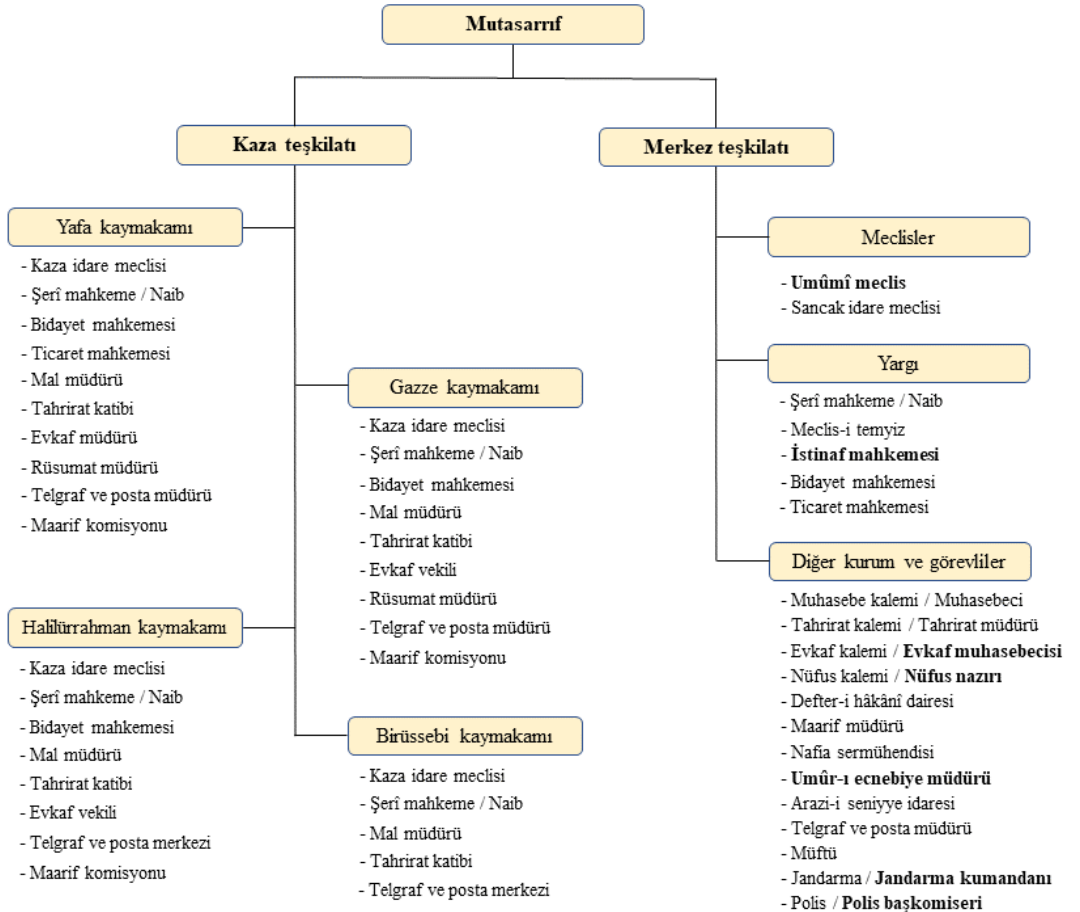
Mutasarrıf

Kaza teşkilatı

Merkez teşkilatı

Yafa kaymakamı
- Kaza idare meclisi
- Şerî mahkeme / Naib
- Bidayet mahkemesi
- Ticaret mahkemesi
- Mal müdürü
- Tahrirat katibi
- Evkaf müdürü
- Rüsumat müdürü
- Telgraf ve posta müdürü
- Maarif komisyonu

Gazze kaymakamı
- Kaza idare meclisi
- Şerî mahkeme / Naib
- Bidayet mahkemesi
- Mal müdürü
- Tahrirat katibi
- Evkaf vekili
- Rüsumat müdürü
- Telgraf ve posta müdürü
- Maarif komisyonu

Halilürrahman kaymakamı
- Kaza idare meclisi
- Şerî mahkeme / Naib
- Bidayet mahkemesi
- Mal müdürü
- Tahrirat katibi
- Evkaf vekili
- Telgraf ve posta merkezi
- Maarif komisyonu

Birüssebi kaymakamı
- Kaza idare meclisi
- Şerî mahkeme / Naib
- Mal müdürü
- Tahrirat katibi
- Telgraf ve posta merkezi

Meclisler
- Umûmî meclis
- Sancak idare meclisi

Yargı
- Şerî mahkeme / Naib
- Meclis-i temyiz
- İstinaf mahkemesi
- Bidayet mahkemesi
- Ticaret mahkemesi

Diğer kurum ve görevliler
- Muhasebe kalemi / Muhasebeci
- Tahrirat kalemi / Tahrirat müdürü
- Evkaf kalemi / Evkaf muhasebecisi
- Nüfus kalemi / Nüfus nazırı
- Defter-i hâkânî dairesi
- Maarif müdürü
- Nafia sermühendisi
- Umûr-ı ecnebiye müdürü
- Arazi-i seniyye idaresi
- Telgraf ve posta müdürü
- Müftü
- Jandarma / Jandarma kumandanı
- Polis / Polis başkomiseri